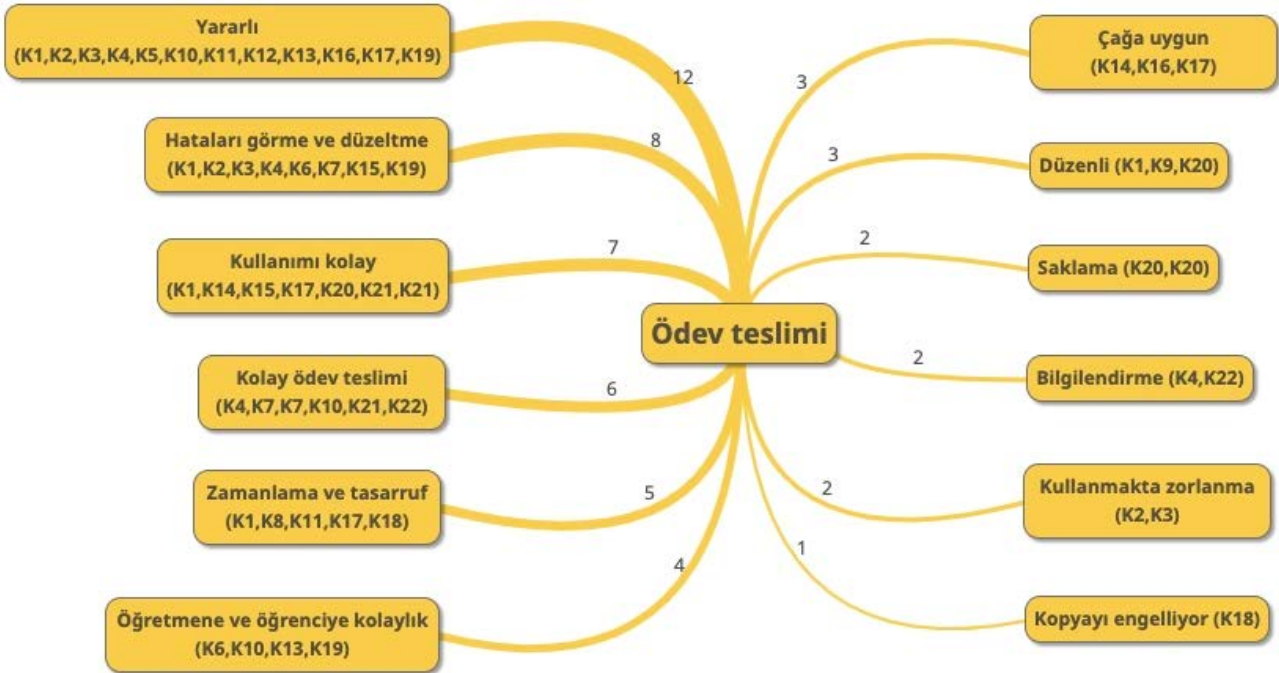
Yararlı
(K1,K2,K3,K4,K5,K10,K11,K12,K13,K16,K17,K19)

12

Hataları görme ve düzeltme
(K1,K2,K3,K4,K6,K7,K15,K19)

8

Kullanımı kolay
(K1,K14,K15,K17,K20,K21,K21)

7

Kolay ödev teslimi
(K4,K7,K7,K10,K21,K22)

6

Zamanlama ve tasarruf
(K1,K8,K11,K17,K18)

5

Öğretmene ve öğrenciye kolaylık
(K6,K10,K13,K19)

4

Ödev teslimi

3

Çağa uygun
(K14,K16,K17)

3

Düzenli (K1,K9,K20)

2

Saklama (K20,K20)

2

Bilgilendirme (K4,K22)

2

Kullanmakta zorlanma
(K2,K3)

1

Kopyayı engelliyor (K18)